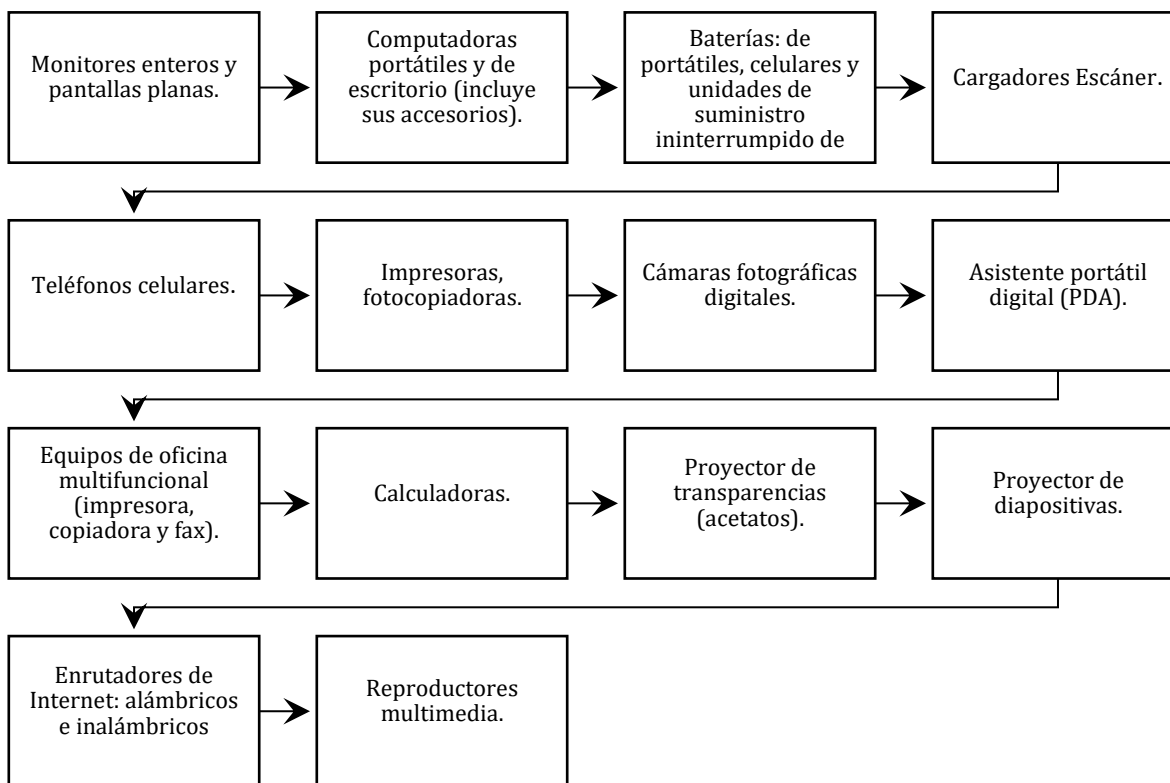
Monitores enteros y pantallas planas.

Computadoras portátiles y de escritorio (incluye sus accesorios).

Baterías: de portátiles, celulares y unidades de suministro ininterrumpido de

Cargadores Escáner.

Teléfonos celulares.

Impresoras, fotocopiadoras.

Cámaras fotográficas digitales.

Asistente portátil digital (PDA).

Equipos de oficina multifuncional (impresora, copiadora y fax).

Calculadoras.

Proyector de transparencias (acetatos).

Proyector de diapositivas.

Enrutadores de Internet: alámbricos e inalámbricos

Reproductores multimedia.